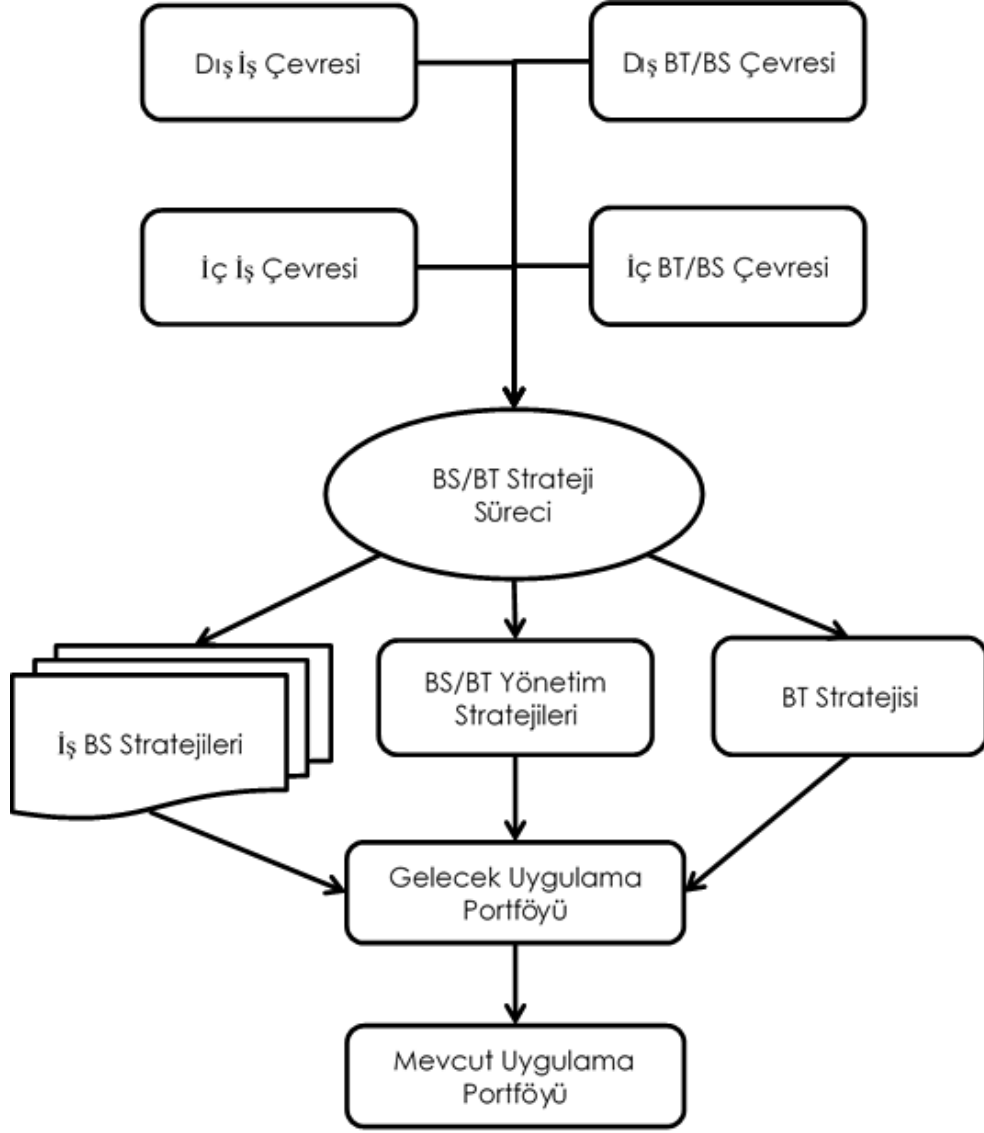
Dış İş Çevresi

Dış BT/BS Çevresi

İç İş Çevresi

İç BT/BS Çevresi

BS/BT Strateji Süreci

İş BS Stratejileri

BS/BT Yönetim Stratejileri

BT Stratejisi

Gelecek Uygulama Portföyü

Mevcut Uygulama Portföyü